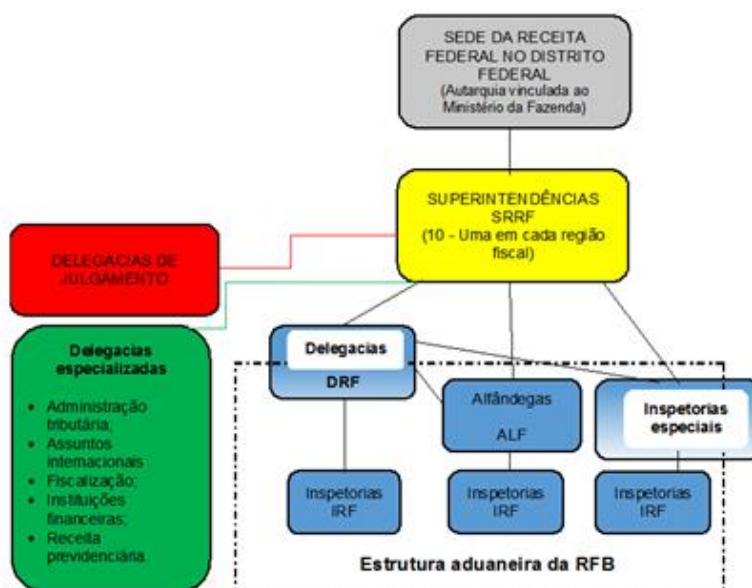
SEDE DA RECEITA FEDERAL NO DISTRITO FEDERAL
(Autarquia vinculada ao Ministério da Fazenda)

SUPERINTENDÊNCIAS SRRF
(10 - Uma em cada região fiscal)

DELEGACIAS DE JULGAMENTO

Delegacias especializadas

- Administração tributária;
- Assuntos internacionais
- Fiscalização;
- Instituições financeiras;
- Receita previdenciária

Delegacias
DRF

Alfândegas
ALF

Inspetorias especiais

Inspetorias
IRF

Inspetorias
IRF

Inspetorias
IRF

Estrutura aduaneira da RFB